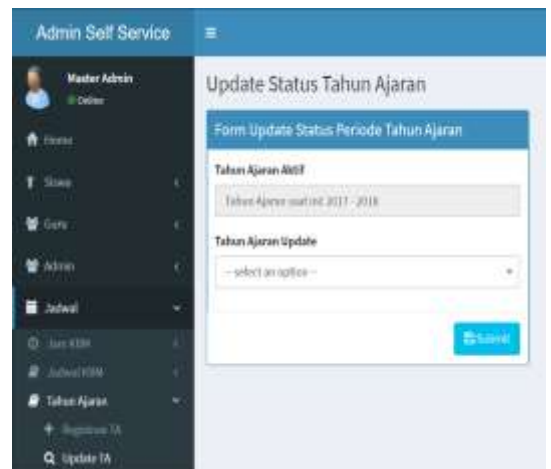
Admin Self Service

Master Admin
Online

Home
Siswa
Guru
Admin
Jadwal
Jam KBM
Jadwal KBM
Tahun Ajaran
Registrasi TA
Update TA

Update Status Tahun Ajaran

Form Update Status Periode Tahun Ajaran

Tahun Ajaran Aktif

Tahun Ajaran saat ini 2017 - 2018

Tahun Ajaran Update

-- select an option --

Submit